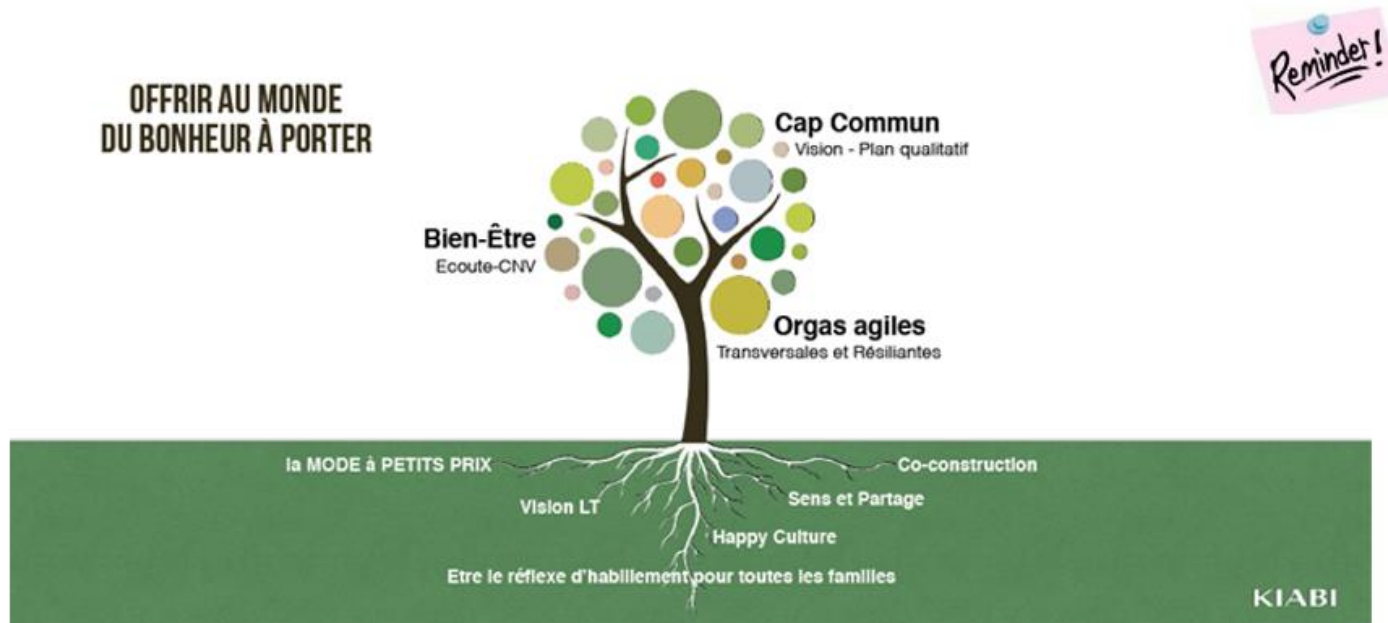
OFFRIR AU MONDE
DU BONHEUR À PORTER

Reminder!

Cap Commun
Vision - Plan qualitatif

Bien-Être
Ecoute-CNV

Orgas agiles
Transversales et Résiliantes

la MODE à PETITS PRIX

Co-construction

Vision LT

Sens et Partage

Happy Culture

Etre le réflexe d'habillement pour toutes les familles

KIABI